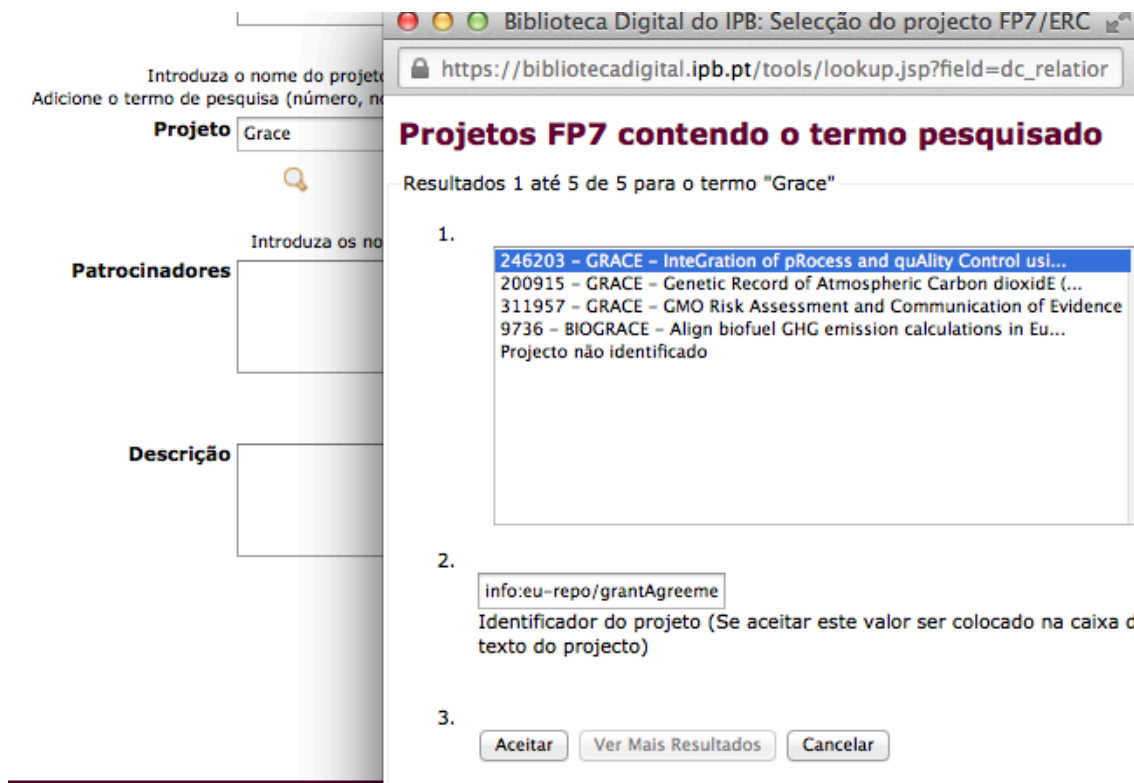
Introduza o nome do projet
Adicione o termo de pesquisa (número, n

Projeto Grace

Introduza os no

Patrocinadores

Descrição

Biblioteca Digital do IPB: Selecção do projecto FP7/ERC

https://bibliotecadigital.ipb.pt/tools/lookup.jsp?field=dc_relatior

Projetos FP7 contendo o termo pesquisado

Resultados 1 até 5 de 5 para o termo "Grace"

1.

246203 – GRACE – InteGration of pRocess and quAlity Control usi...
200915 – GRACE – Genetic Record of Atmospheric Carbon dioxidE (...
311957 – GRACE – GMO Risk Assessment and Communication of Evidence
9736 – BIOGRACE – Align biofuel GHG emission calculations in Eu...
Projecto não identificado

2.

info:eu-repo/grantAgreeme

Identificador do projeto (Se aceitar este valor ser colocado na caixa d texto do projecto)

3.

Aceitar Ver Mais Resultados Cancelar